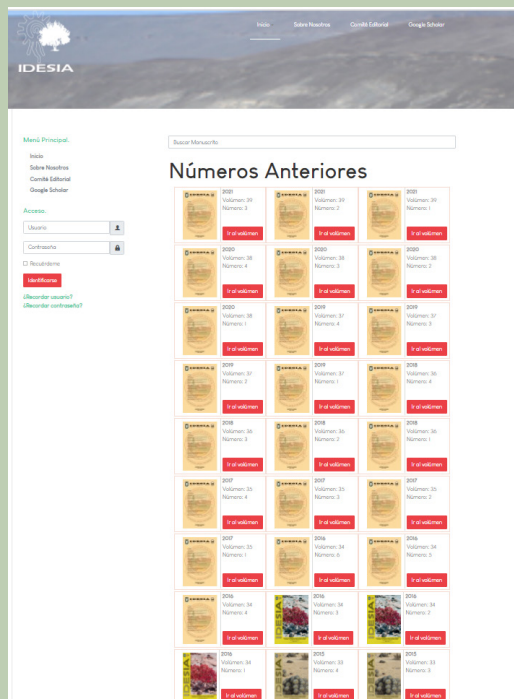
IDESIA

Inicio Sobre Nosotros Comité Editorial Google Scholar

Menú Principal.

Inicio
Sobre Nosotros
Comité Editorial
Google Scholar

Acceso.

Usuario
Contraseña
Recuérdeme
Identificarse

¿Recordar usuario?
¿Recordar contraseña?

Buscar Manuscrito

Números Anteriores

| | | |
|---|---|---|
| 2021 Volúmen: 39 Número: 3 Ir al volúmen | 2021 Volúmen: 39 Número: 2 Ir al volúmen | 2021 Volúmen: 39 Número: 1 Ir al volúmen |
| 2020 Volúmen: 38 Número: 4 Ir al volúmen | 2020 Volúmen: 38 Número: 3 Ir al volúmen | 2020 Volúmen: 38 Número: 2 Ir al volúmen |
| 2020 Volúmen: 38 Número: 1 Ir al volúmen | 2019 Volúmen: 37 Número: 4 Ir al volúmen | 2019 Volúmen: 37 Número: 3 Ir al volúmen |
| 2019 Volúmen: 37 Número: 2 Ir al volúmen | 2019 Volúmen: 37 Número: 1 Ir al volúmen | 2018 Volúmen: 36 Número: 4 Ir al volúmen |
| 2018 Volúmen: 36 Número: 3 Ir al volúmen | 2018 Volúmen: 36 Número: 2 Ir al volúmen | 2018 Volúmen: 36 Número: 1 Ir al volúmen |
| 2017 Volúmen: 35 Número: 4 Ir al volúmen | 2017 Volúmen: 35 Número: 3 Ir al volúmen | 2017 Volúmen: 35 Número: 2 Ir al volúmen |
| 2017 Volúmen: 35 Número: 1 Ir al volúmen | 2016 Volúmen: 34 Número: 6 Ir al volúmen | 2016 Volúmen: 34 Número: 5 Ir al volúmen |
| 2016 Volúmen: 34 Número: 4 Ir al volúmen | 2016 Volúmen: 34 Número: 3 Ir al volúmen | 2016 Volúmen: 34 Número: 2 Ir al volúmen |
| 2016 Volúmen: 34 Número: 1 Ir al volúmen | 2015 Volúmen: 33 Número: 4 Ir al volúmen | 2015 Volúmen: 33 Número: 3 Ir al volúmen |